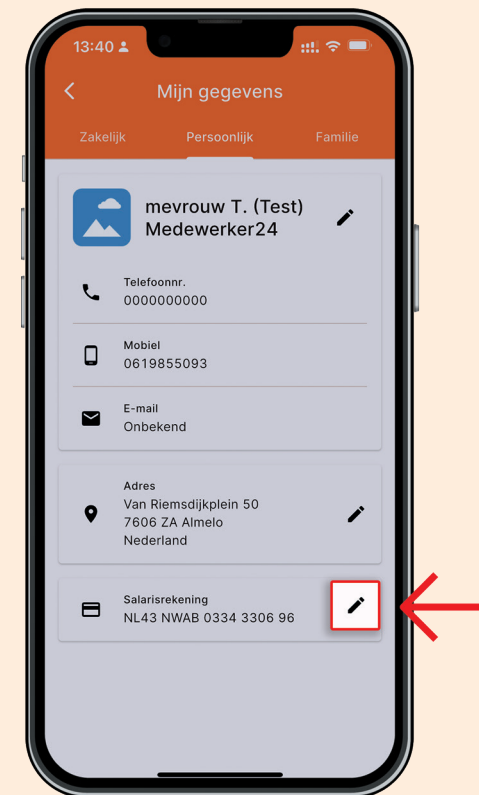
13:40

Mijn gegevens

Zakelijk Persoonlijk Familie

mevrouw T. (Test) Medewerker24

Telefoonnr.
0000000000

Mobiel
0619855093

E-mail
Onbekend

Adres
Van Riemsdijkplein 50
7606 ZA Almelo
Nederland

Salarisrekening
NL43 NWAB 0334 3306 96